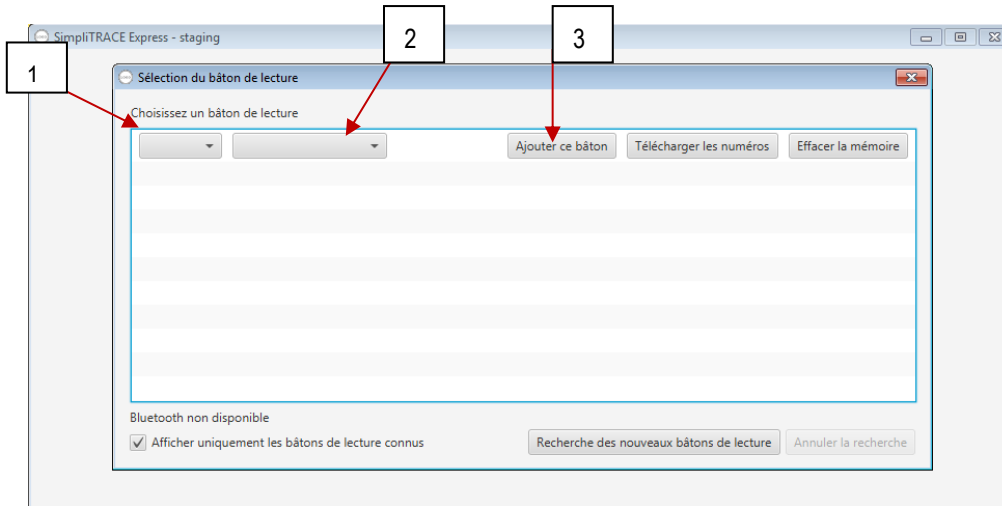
SimpliTRACE Express - staging

1

2

3

Sélection du bâton de lecture

Choisissez un bâton de lecture

Ajouter ce bâton

Télécharger les numéros

Effacer la mémoire

Bluetooth non disponible

Afficher uniquement les bâtons de lecture connus

Recherche des nouveaux bâtons de lecture

Annuler la recherche